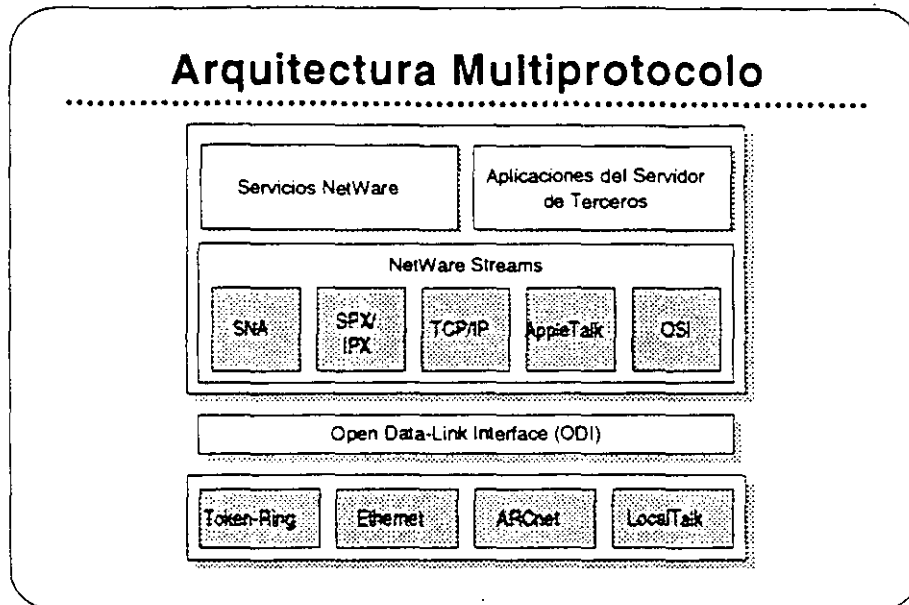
Arquitectura Multiprotocolo

Servicios NetWare

Aplicaciones del Servidor de Terceros

NetWare Streams

SNA

SPX/IPX

TCP/IP

AppleTalk

OSI

Open Data-Link Interface (ODI)

Token-Ring

Ethernet

ARCnet

LocalTalk